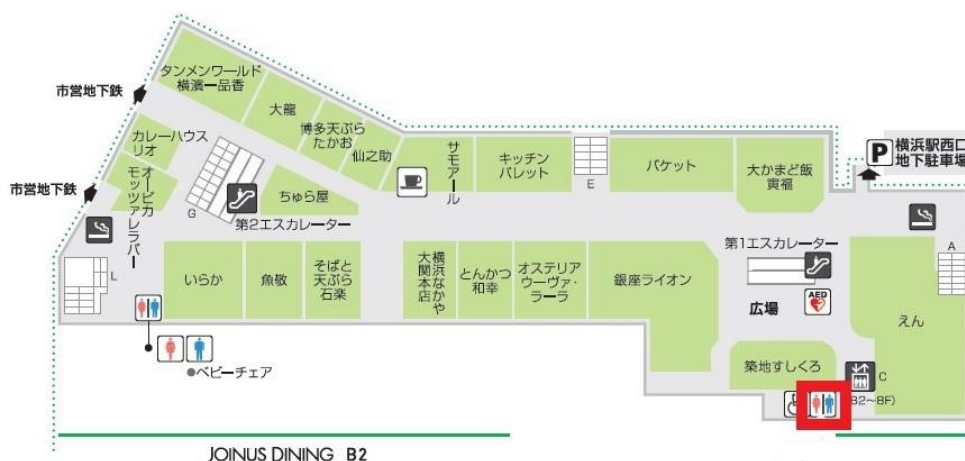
市営地下鉄

市営地下鉄

タンメンワールド
横濱一品香

大龍

博多天ぷら
たかお

仙之助

カレーハウス
リオ

モッツァレラバー
オーピカ

ちゅら屋

G

第2エスカレーター

サモアール

キッチン
パレット

E

バケット

大かまど飯
寅福

P 横浜駅西口
地下駐車場

L

いらか

魚敬

そばと
天ぷら
石楽

大関
横浜
本店
なかや

とんかつ
和幸

オステリア
ウーヴァ・
ラーラ

銀座ライオン

第1エスカレーター

AED

広場

A

えん

●ベビーチェア

築地すしくろ

C

B2～8F)

JOINUS DINING B2